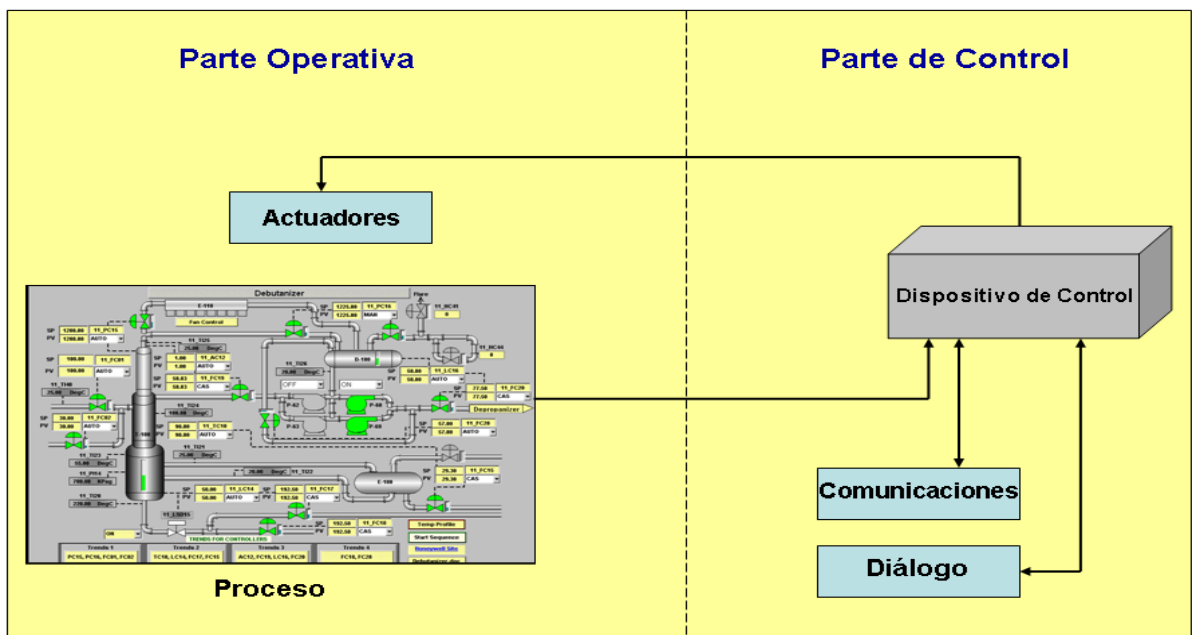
Parte Operativa

Parte de Control

Actuadores

Dispositivo de Control

Debutanizer

Fan Control

Depropanizer

TRENDS FOR CONTROLLERS

Trends 1
PC15, PC16, FC05, FC02

Trends 2
TC16, LC14, FC17, FC15

Trends 3
AC12, FC18, LC16, FC20

Trends 4
FC18, FC20

Temp Profile

Start Sequence

Honeywell Site

Comunicaciones

Diálogo

Proceso